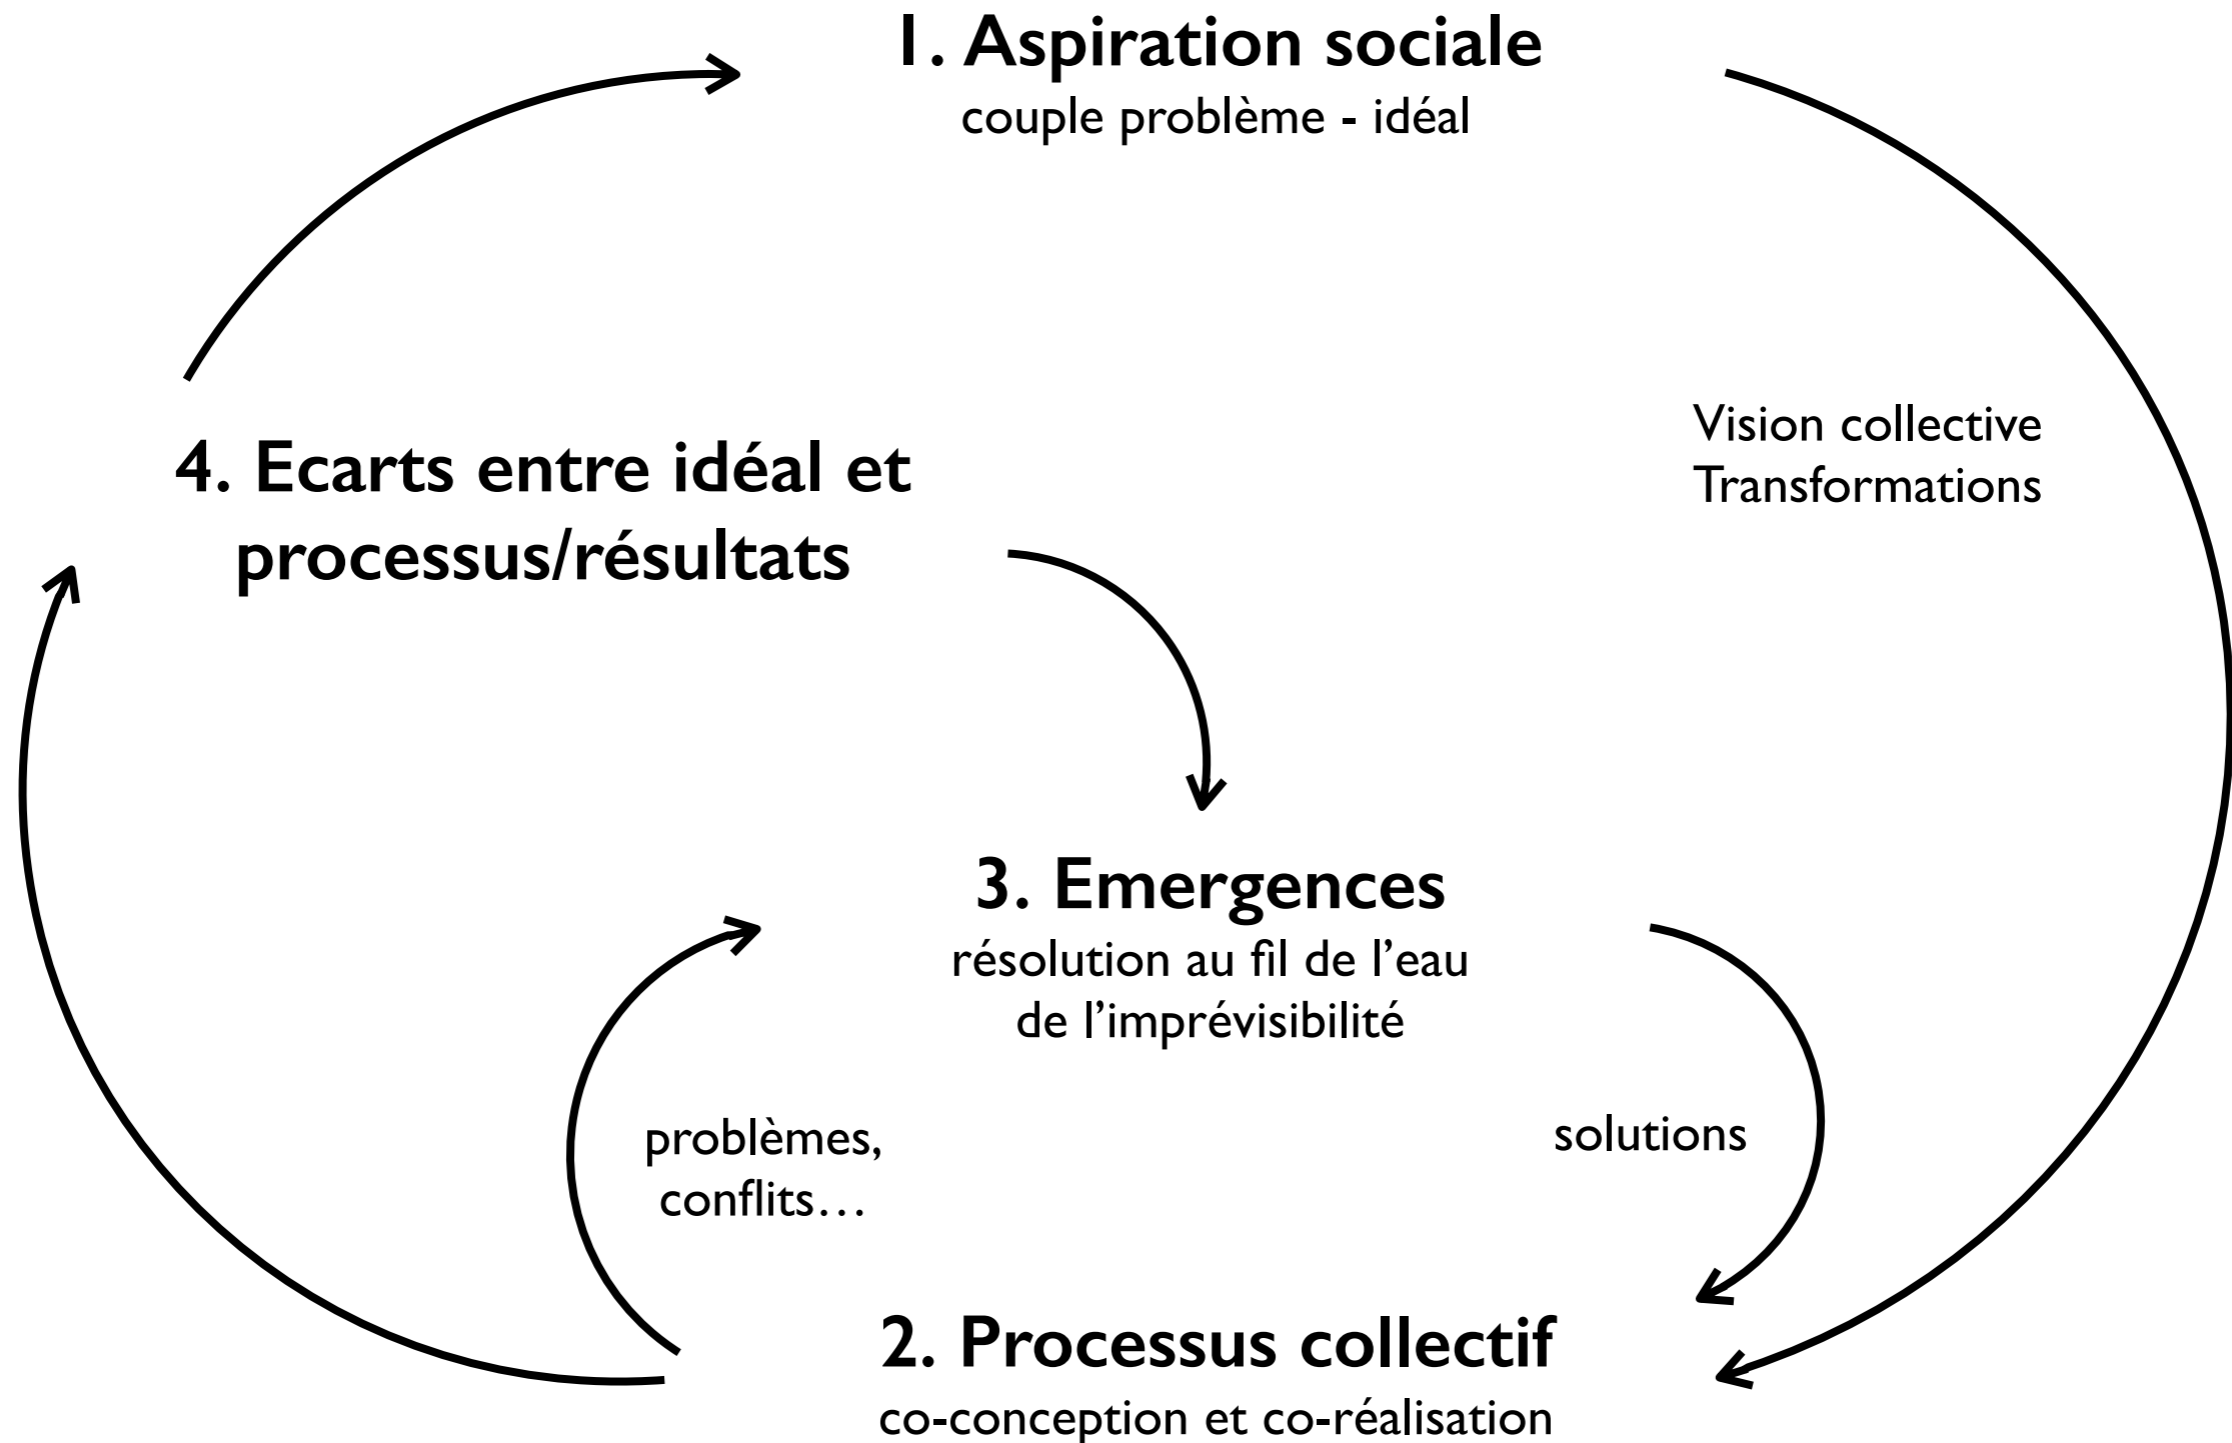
1. Aspiration sociale
couple problème - idéal

Vision collective
Transformations

4. Ecarts entre idéal et processus/résultats

3. Emergences
résolution au fil de l'eau de l'imprévisibilité

problèmes, conflits…

solutions

2. Processus collectif
co-conception et co-réalisation